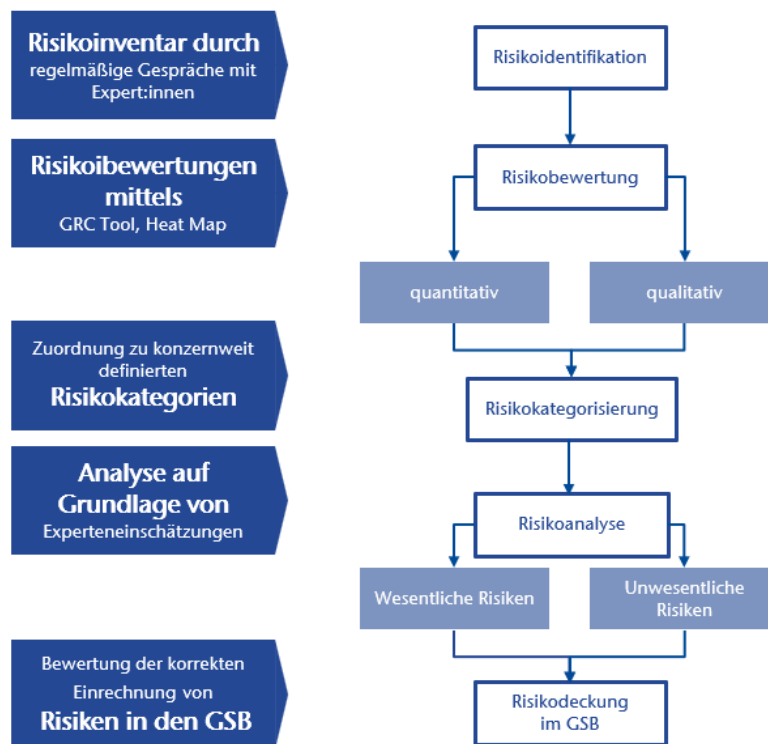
Risikoinventar durch
regelmäßige Gespräche mit Expert:innen

Risikoidentifikation

Risikoibewertungen mittels
GRC Tool, Heat Map

Risikobewertung

quantitativ

qualitativ

Zuordnung zu konzernweit definierten
Risikokategorien

Risikokategorisierung

Analyse auf Grundlage von
Experteneinschätzungen

Risikoanalyse

Wesentliche Risiken

Unwesentliche Risiken

Bewertung der korrekten Einrechnung von
Risiken in den GSB

Risikodeckung im GSB